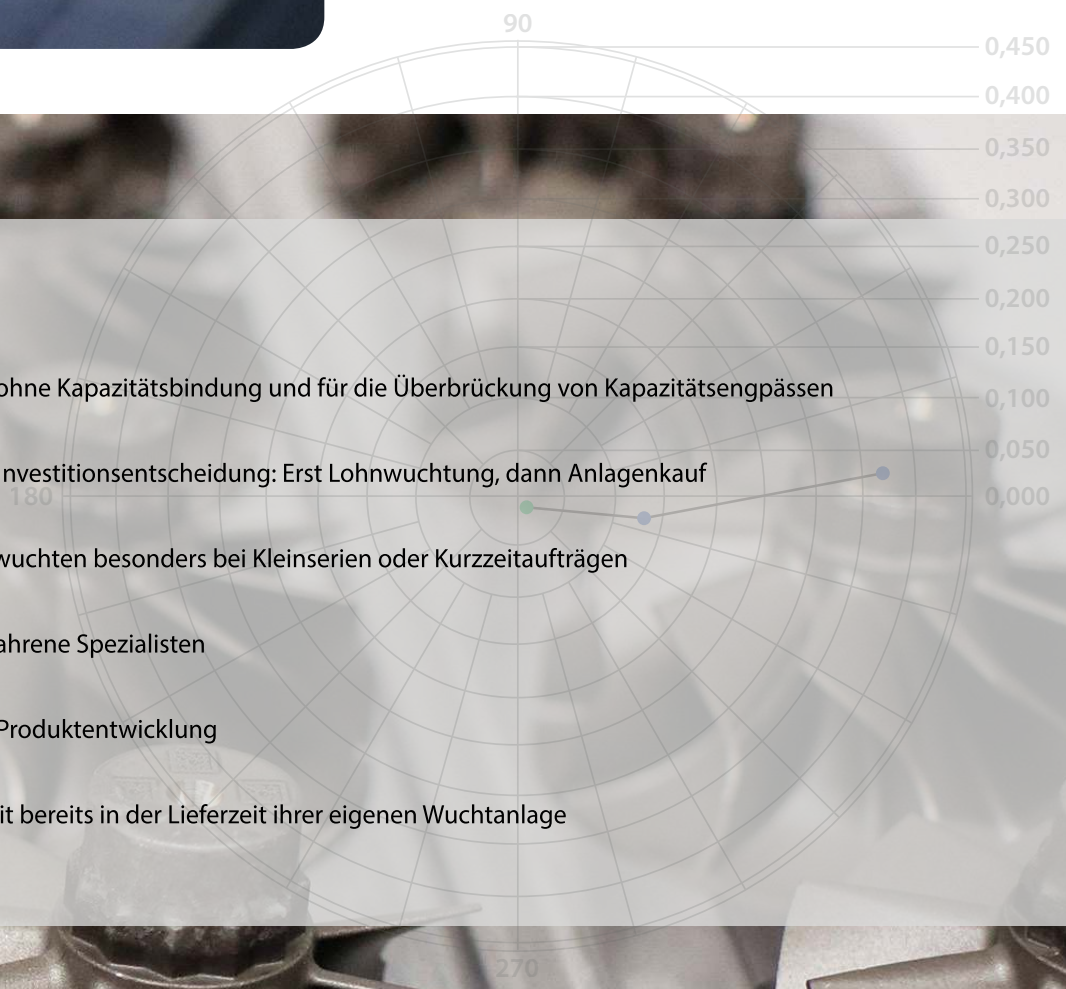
90

0,450
0,400
0,350
0,300
0,250
0,200
0,150
0,100
0,050
0,000

180

270

ohne Kapazitätsbindung und für die Überbrückung von Kapazitätsengpässen

nvestitionsentscheidung: Erst Lohnwuchtung, dann Anlagenkauf

wuchten besonders bei Kleinserien oder Kurzzeitaufträgen

ahrene Spezialisten

Produktentwicklung

it bereits in der Lieferzeit ihrer eigenen Wuchtanlage